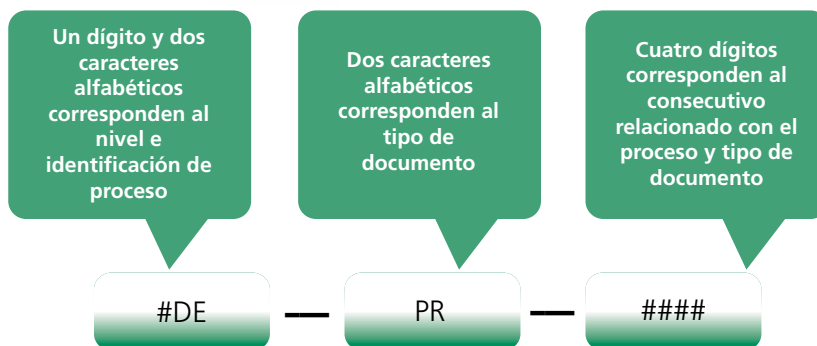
Un dígito y dos caracteres alfabéticos corresponden al nivel e identificación de proceso

Dos caracteres alfabéticos corresponden al tipo de documento

Cuatro dígitos corresponden al consecutivo relacionado con el proceso y tipo de documento

#DE — PR — ####